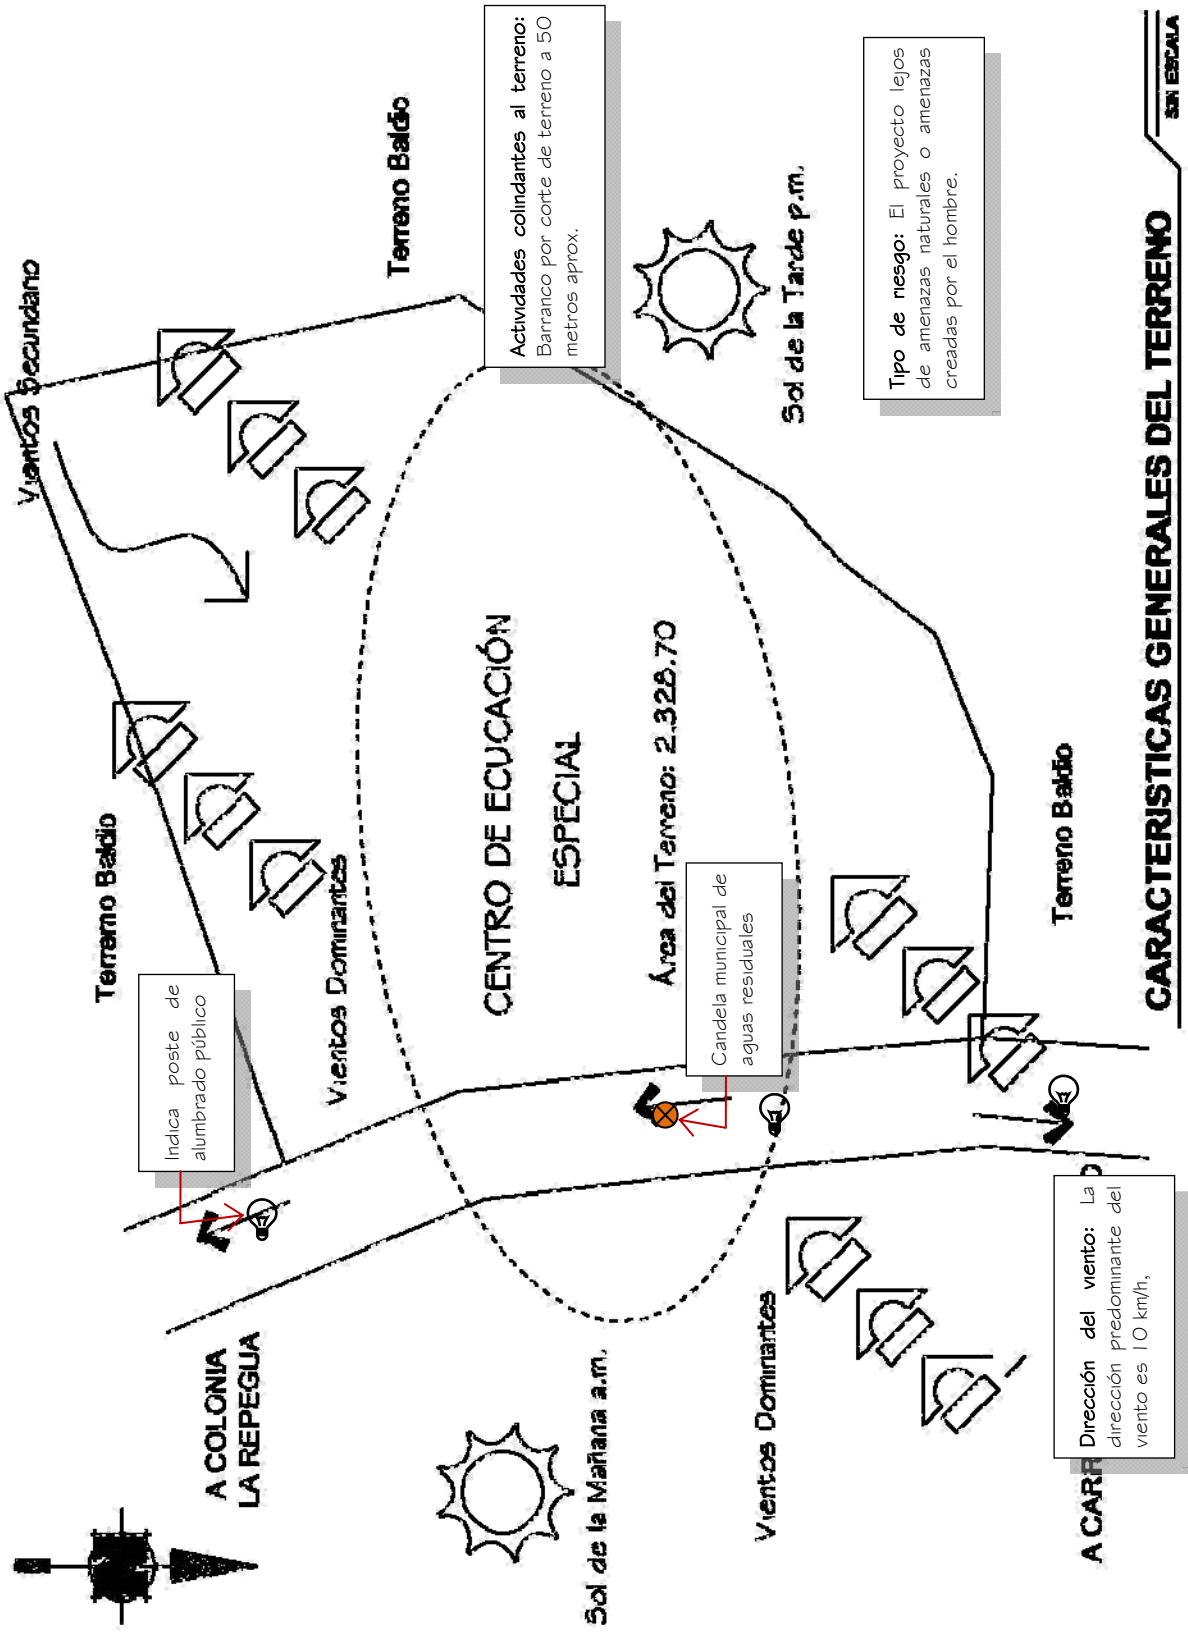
CARACTERISTICAS GENERALES DEL TERRENO

SIN ESCALA

Tipo de riesgo: El proyecto lejos de amenazas naturales o amenazas creadas por el hombre.

Actividades colindantes al terreno: Barranco por corte de terreno a 50 metros aprox.

Terreno Baldío

Vientos Secundario

Sol de la Tarde p.m.

CENTRO DE ECUCACIÓN ESPECIAL

Área del Terreno: 2,328.70

Terreno Baldío

Vientos Dominantes

Candela municipal de aguas residuales

Indica poste de alumbrado público

Terreno Baldío

A COLONIA LA REPEGUA

Sol de la Mañana a.m.

Vientos Dominantes

Dirección del viento: La dirección predominante del viento es 10 km/h,

A CARR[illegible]O